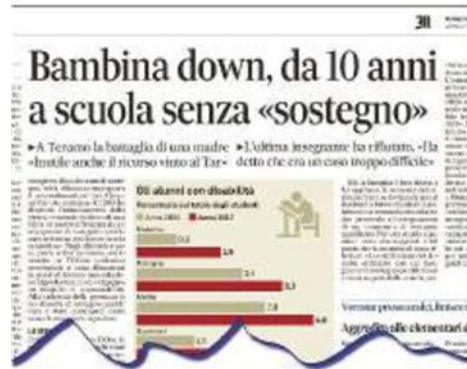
31

Bambina down, da 10 anni a scuola senza «sostegno»

► A Teramo la battaglia di una madre «Inutile anche il ricorso vinto al Tar»

► L'ultima insegnante ha rifiutato. «Ha detto che era un caso troppo difficile»

Gli alunni con disabilità

Percentuale sul totale degli studenti

Anno 2001 | Anno 2017

Infanzia

Primaria

Medie

Superiori

Verona provvisorie, Bellaco

Aggredito alle elementari